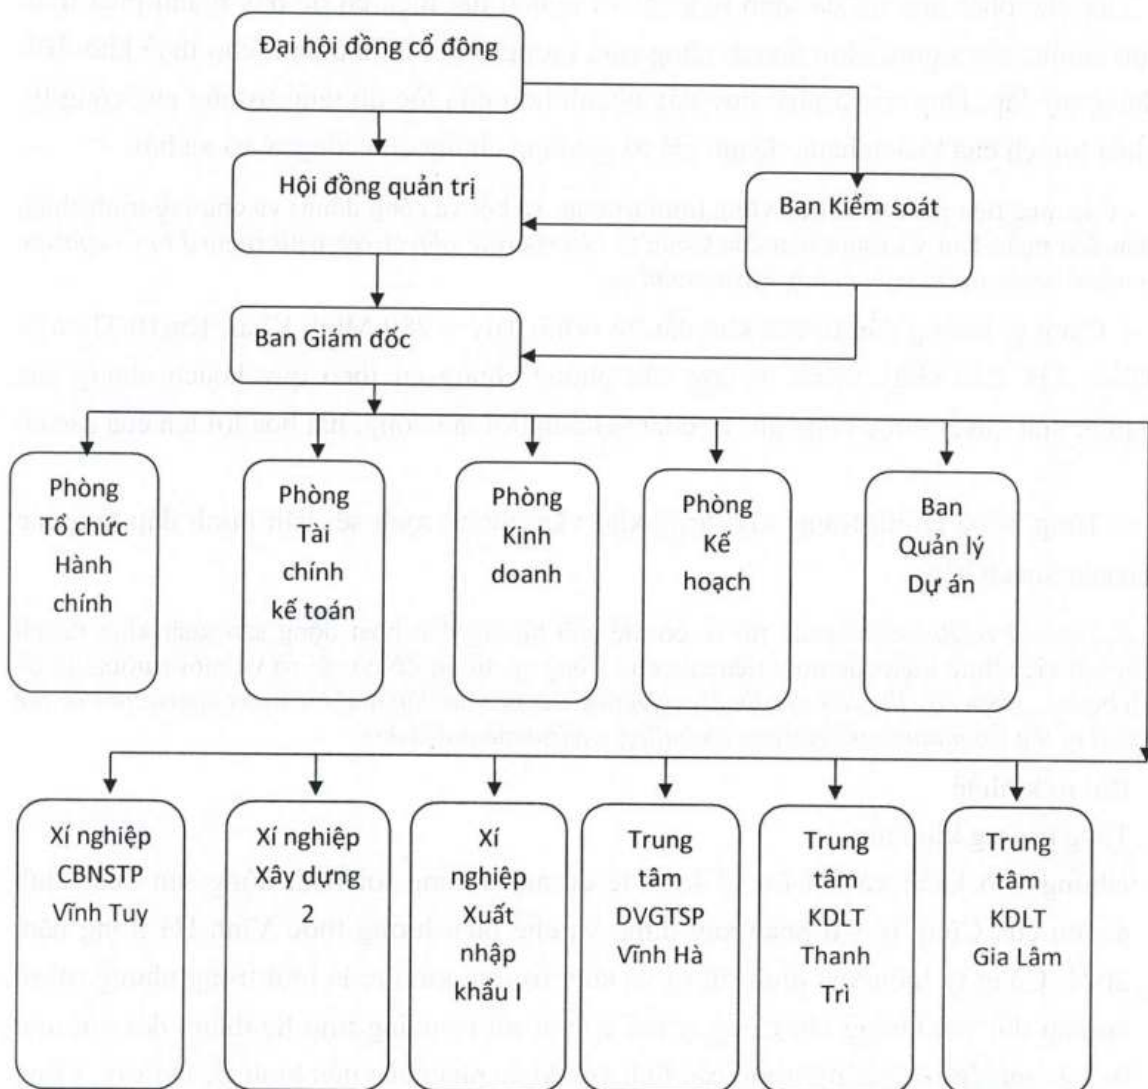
Đại hội đồng cổ đông

Hội đồng quản trị

Ban Kiểm soát

Ban Giám đốc

Phòng Tổ chức Hành chính

Phòng Tài chính kế toán

Phòng Kinh doanh

Phòng Kế hoạch

Ban Quản lý Dự án

Xí nghiệp CBNSTP Vĩnh Tuy

Xí nghiệp Xây dựng 2

Xí nghiệp Xuất nhập khẩu I

Trung tâm DVGTSP Vĩnh Hà

Trung tâm KDLT Thanh Trì

Trung tâm KDLT Gia Lâm